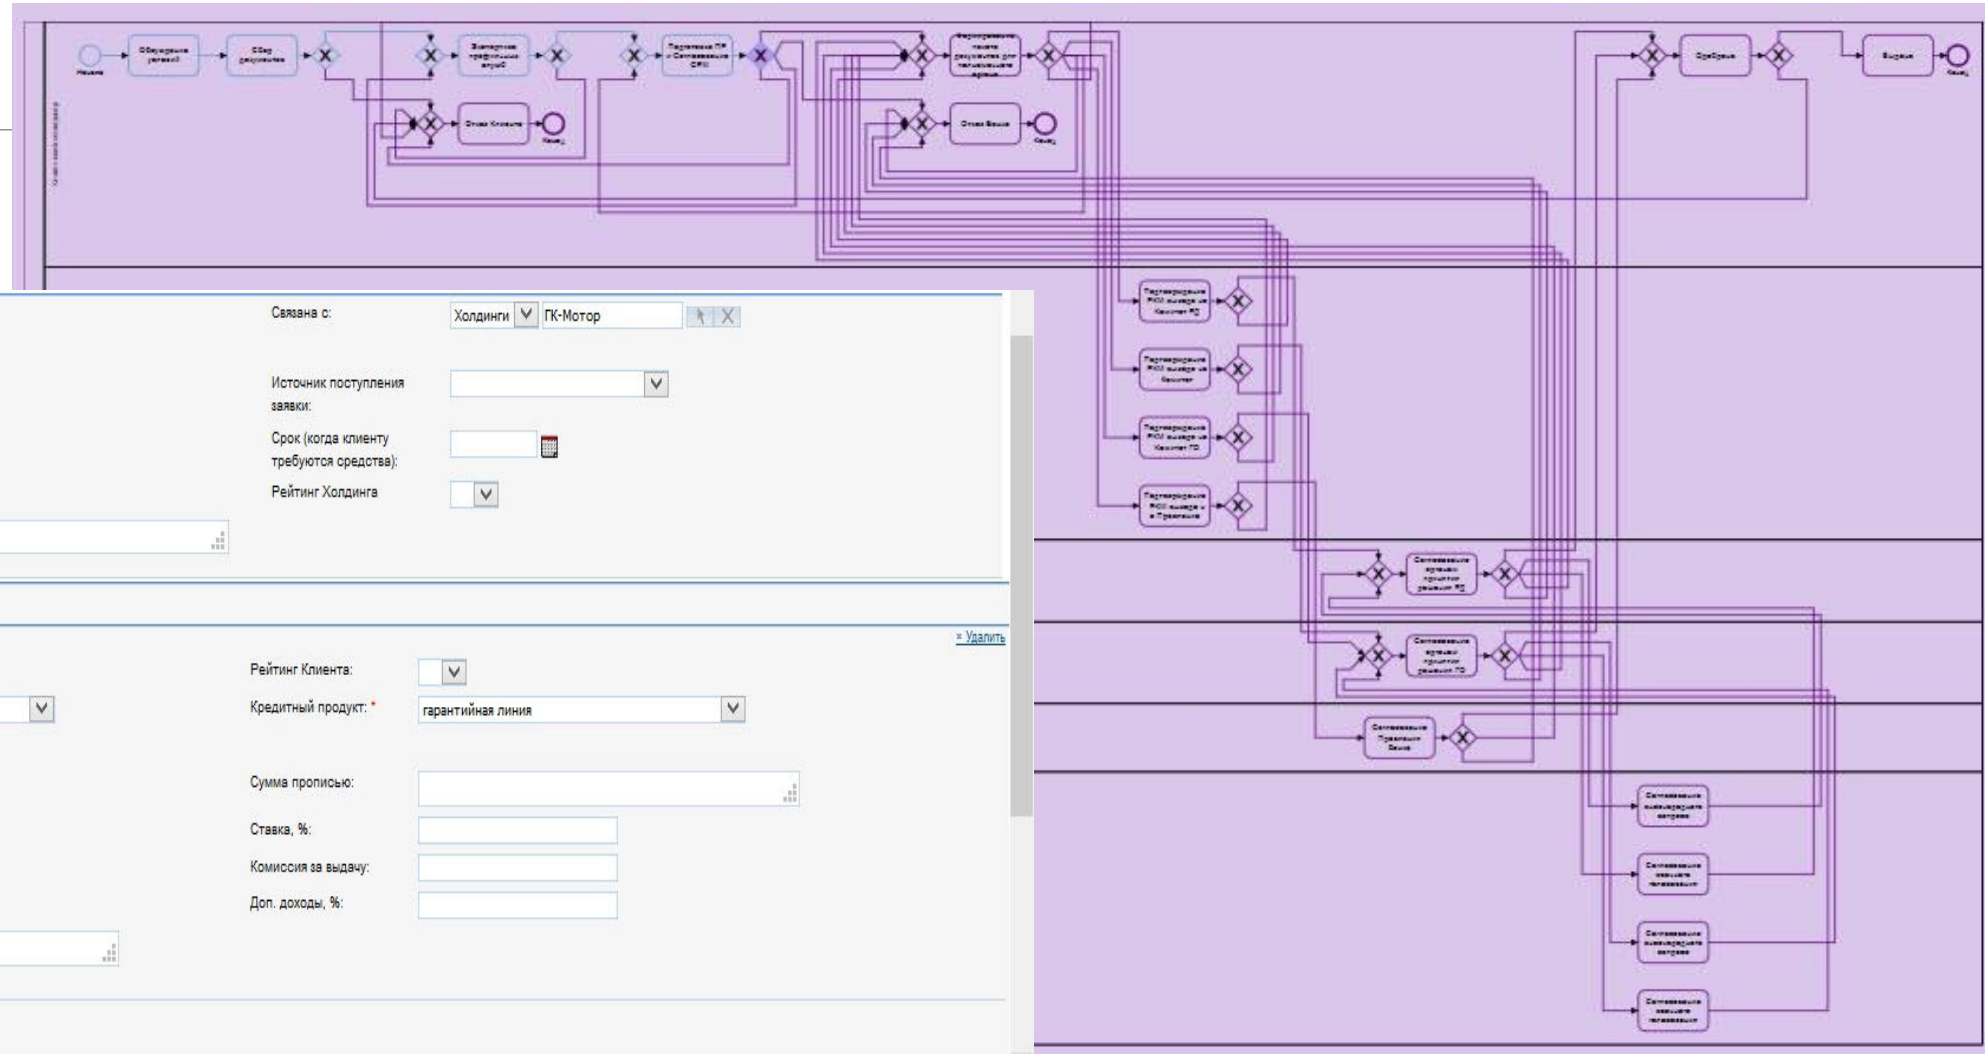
Начало
Обсуждение условий
Сбор документов
Экспертиза профильных служб
Подготовка ПР и Согласование СРК
Формирование пакета документов для согласования кредита
Отказ Клиента
Конец
Отказ Банка
Конец
Одобрение
Выдача
Конец

Связана с: Холдинги ГК-Мотор
Источник поступления заявки:
Срок (когда клиенту требуются средства):
Рейтинг Холдинга

× Удалить
Рейтинг Клиента:
Кредитный продукт: * гарантийная линия
Сумма прописью:
Ставка, %:
Комиссия за выдачу:
Доп. доходы, %: